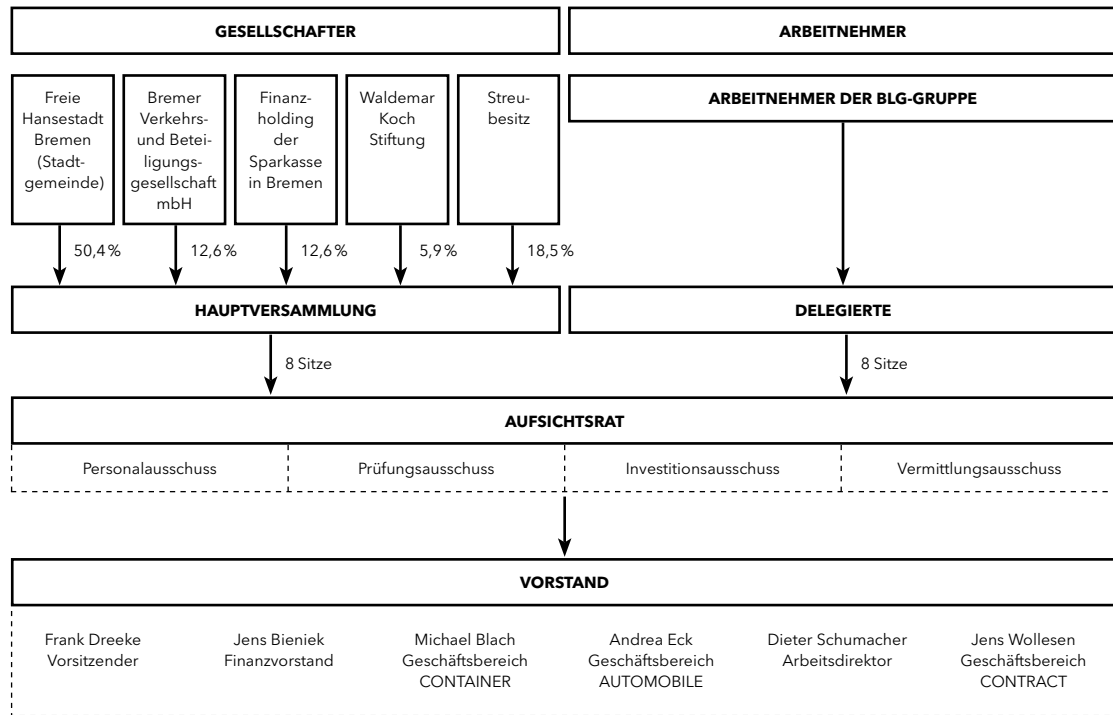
GESELLSCHAFTER

ARBEITNEHMER

Freie Hansestadt Bremen (Stadtgemeinde)

Bremer Verkehrs- und Beteiligungsgesellschaft mbH

Finanzholding der Sparkasse in Bremen

Waldemar Koch Stiftung

Streubesitz

ARBEITNEHMER DER BLG-GRUPPE

50,4 %

12,6 %

12,6 %

5,9 %

18,5 %

HAUPTVERSAMMLUNG

DELEGIERTE

8 Sitze

8 Sitze

AUFSICHTSRAT

Personalausschuss

Prüfungsausschuss

Investitionsausschuss

Vermittlungsausschuss

VORSTAND

Frank Dreeke
Vorsitzender

Jens Bieniek
Finanzvorstand

Michael Blach
Geschäftsbereich
CONTAINER

Andrea Eck
Geschäftsbereich
AUTOMOBILE

Dieter Schumacher
Arbeitsdirektor

Jens Wollesen
Geschäftsbereich
CONTRACT